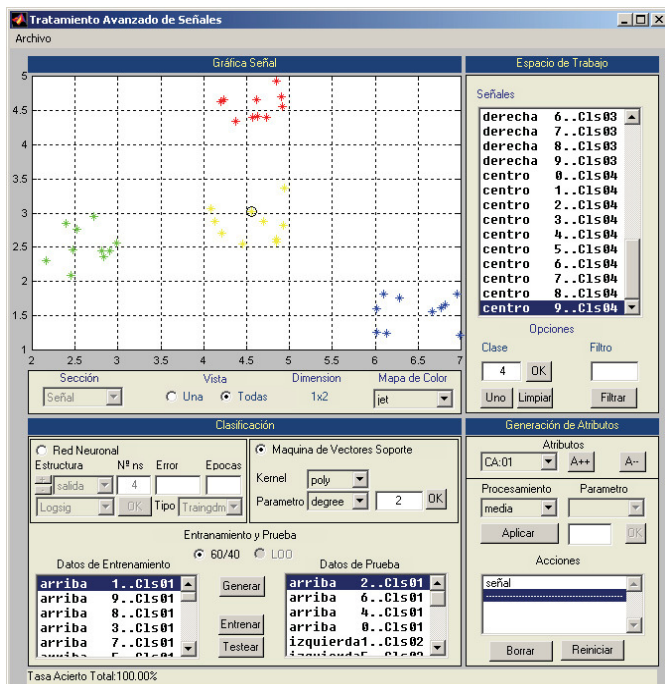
Tratamiento Avanzado de Señales

Archivo

Gráfica Señal

5
4.5
4
3.5
3
2.5
2
1.5
1

2 2.5 3 3.5 4 4.5 5 5.5 6 6.5 7

Sección
Señal
Vista
Una
Todas
Dimension
1x2
Mapa de Color
jet

Espacio de Trabajo

Señales

derecha 6..Cls03
derecha 7..Cls03
derecha 8..Cls03
derecha 9..Cls03
centro 0..Cls04
centro 1..Cls04
centro 2..Cls04
centro 3..Cls04
centro 4..Cls04
centro 5..Cls04
centro 6..Cls04
centro 7..Cls04
centro 8..Cls04
centro 9..Cls04

Opciones
Clase
4
OK
Filtro
Uno
Limpiar
Filtrar

Clasificación

Red Neuronal
Estructura
Nº ns
Error
Epocas
salida
4
Logsig
OK
Tipo
Traingdm

Maquina de Vectores Soporte
Kernel
poly
Parametro
degree
2
OK

Entrenamiento y Prueba
60/40
LOO

Datos de Entrenamiento
arriba 1..Cls01
arriba 9..Cls01
arriba 8..Cls01
arriba 3..Cls01
arriba 7..Cls01

Generar
Entrenar
Testear

Datos de Prueba
arriba 2..Cls01
arriba 6..Cls01
arriba 4..Cls01
arriba 0..Cls01
izquierda1..Cls02

Generación de Atributos

Atributos
CA:01
A++
A--
Procesamiento
media
Parametro
Aplicar
OK

Acciones
señal
------------------

Borrar
Reiniciar

Tasa Acierto Total:100.00%